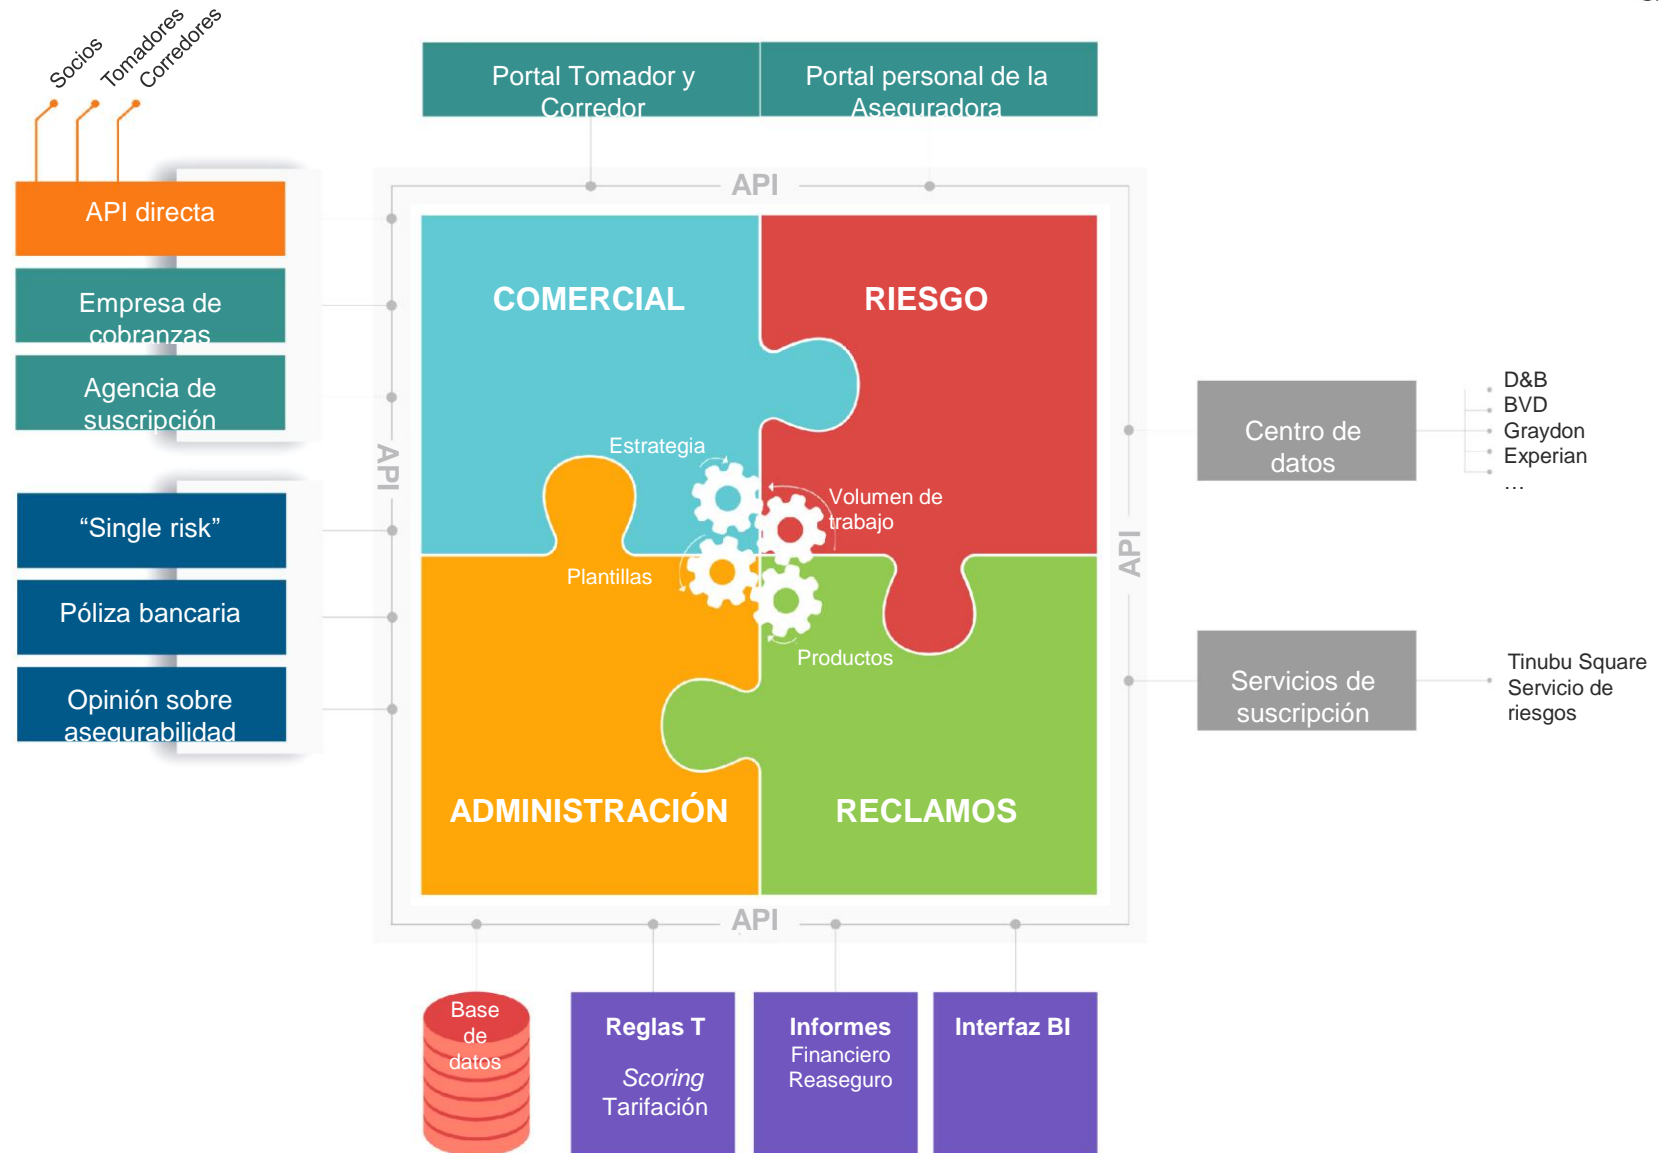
Socios
Tomadores
Corredores

API directa

Empresa de cobranzas

Agencia de suscripción

“Single risk”

Póliza bancaria

Opinión sobre asegurabilidad

Portal Tomador y Corredor

Portal personal de la Aseguradora

API

API

API

API

COMERCIAL

RIESGO

Estrategia

Volumen de trabajo

Plantillas

Productos

ADMINISTRACIÓN

RECLAMOS

Centro de datos

D&B
BVD
Graydon
Experian
...

Servicios de suscripción

Tinubu Square
Servicio de riesgos

Base de datos

Reglas T
*Scoring*
Tarifación

Informes
Financiero
Reaseguro

Interfaz BI